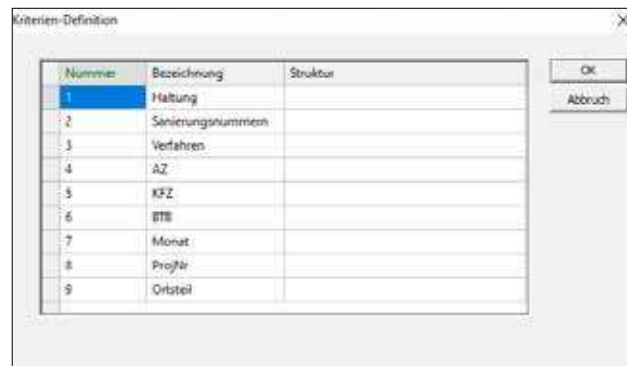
Kriterien-Definition

| Nummer | Bezeichnung | Struktur |
|---|---|---|
| 1 | Haltung | |
| 2 | Sanierungsnummern | |
| 3 | Verfahren | |
| 4 | AZ | |
| 5 | KFZ | |
| 6 | BTB | |
| 7 | Monat | |
| 8 | ProjNr | |
| 9 | Ortsteil | |

OK

Abbruch